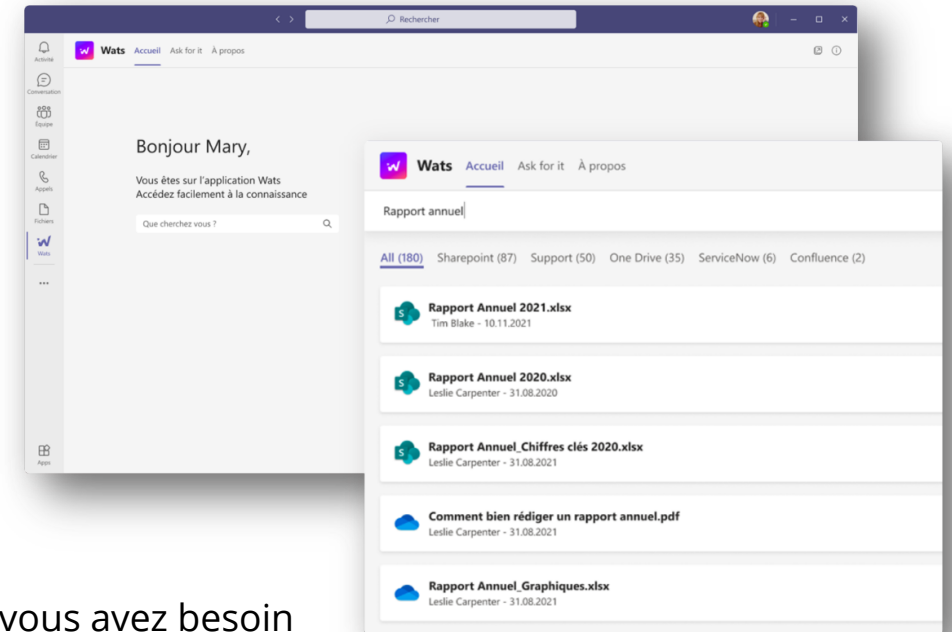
Rechercher

Activité
Conversation
Équipe
Calendrier
Appels
Fichiers
Wats
...
Apps

Wats Accueil Ask for it À propos

Bonjour Mary,

Vous êtes sur l'application Wats
Accédez facilement à la connaissance

Que cherchez vous ?

Wats Accueil Ask for it À propos

Rapport annuel

All (180) Sharepoint (87) Support (50) One Drive (35) ServiceNow (6) Confluence (2)

Rapport Annuel 2021.xlsx
Tim Blake - 10.11.2021

Rapport Annuel 2020.xlsx
Leslie Carpenter - 31.08.2020

Rapport Annuel_Chiffres clés 2020.xlsx
Leslie Carpenter - 31.08.2021

Comment bien rédiger un rapport annuel.pdf
Leslie Carpenter - 31.08.2021

Rapport Annuel_Graphiques.xlsx
Leslie Carpenter - 31.08.2021

vous avez besoin